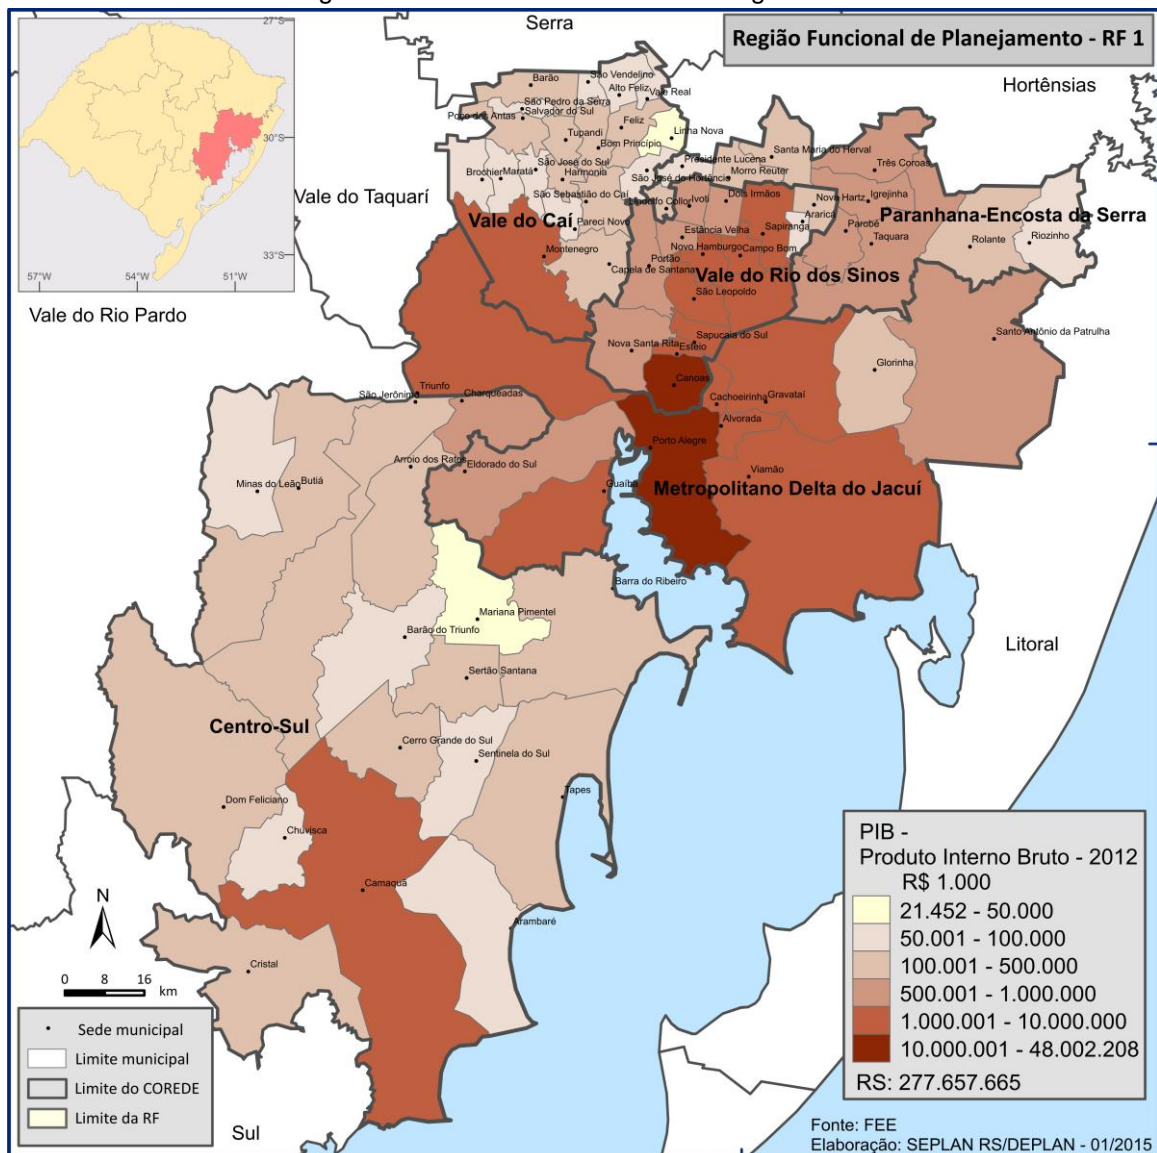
Região Funcional de Planejamento - RF 1

27°S
30°S
33°S
57°W
54°W
51°W

Serra
Hortênsias
Vale do Taquarí
Vale do Rio Pardo
Litoral
Sul

Vale do Caí
Paranhana-Encosta da Serra
Vale do Rio dos Sinos
Metropolitano Delta do Jacuí
Centro-Sul

Barão
São Vendelino
Alto Feliz
Vale Real
São Pedro da Serra
Salvador do Sul
Poço das Antas
Feliz
Linha Nova
Tupandi
Bom Princípio
Brochier
Maratá
São José do Sul
Harmonia
Presidente Lucena
Santa Maria do Herval
Três Coroas
Morro Reuter
São José do Hortêncio
São Sebastião do Caí
Lindolfo Collor
Ivoti
Dois Irmãos
Nova Hartz
Igrejinha
Araricá
Pareci Novo
Estância Velha
Sapiranga
Parobé
Taquara
Rolante
Riozinho
Montenegro
Novo Hamburgo
Campo Bom
Portão
Capela de Santana
São Leopoldo
Santo Antônio da Patrulha
Sapucaia do Sul
Nova Santa Rita
Esteio
Glorinha
Canoas
Triunfo
São Jerônimo
Charqueadas
Cachoeirinha
Gravataí
Alvorada
Porto Alegre
Arroio dos Ratos
Eldorado do Sul
Viamão
Minas do Leão
Butiá
Guaíba
Barra do Ribeiro
Mariana Pimentel
Barão do Triunfo
Sertão Santana
Cerro Grande do Sul
Sentinela do Sul
Tapes
Dom Feliciano
Chuvisca
Camaquã
Arambaré
Cristal

N
0 8 16 km

• Sede municipal
Limite municipal
Limite do COREDE
Limite da RF

PIB -
Produto Interno Bruto - 2012
R$ 1.000
21.452 - 50.000
50.001 - 100.000
100.001 - 500.000
500.001 - 1.000.000
1.000.001 - 10.000.000
10.000.001 - 48.002.208
RS: 277.657.665

Fonte: FEE
Elaboração: SEPLAN RS/DEPLAN - 01/2015